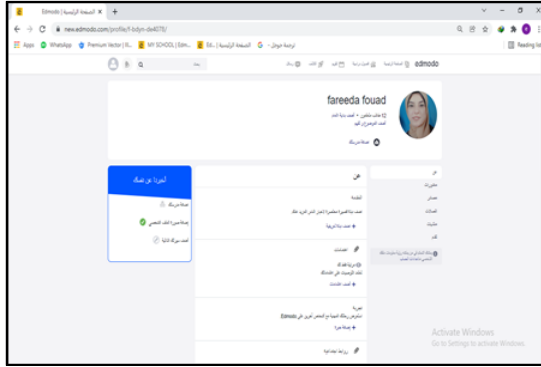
Edmodo | الصفحة الرئيسية
new.edmodo.com/profile/...
Apps WhatsApp Premium Vector MY SCHOOL | Edm... Ed... | الصفحة الرئيسية ترجمة جوجل
Reading list
edmodo
fareeda fouad
أخبرنا عن نفسك
عن
Activate Windows
Go to Settings to activate Windows.